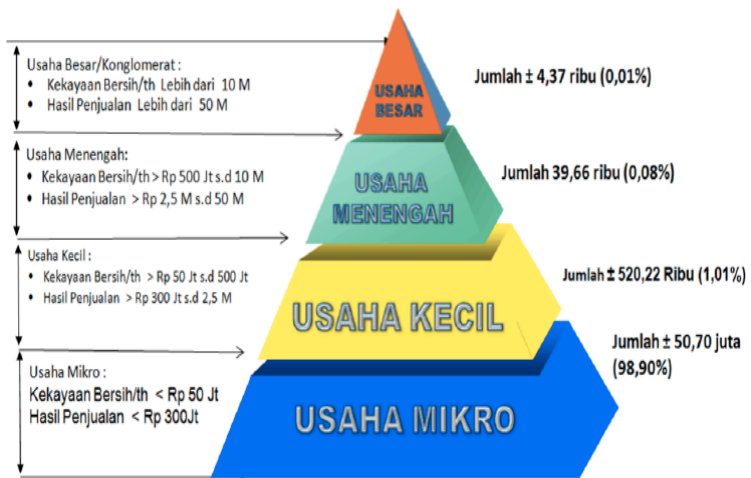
Usaha Besar/Konglomerat :
• Kekayaan Bersih/th Lebih dari 10 M
• Hasil Penjualan Lebih dari 50 M

USAHA BESAR

Jumlah ± 4,37 ribu (0,01%)

Usaha Menengah:
• Kekayaan Bersih/th > Rp 500 Jt s.d 10 M
• Hasil Penjualan > Rp 2,5 M s.d 50 M

USAHA MENENGAH

Jumlah 39,66 ribu (0,08%)

Usaha Kecil :
• Kekayaan Bersih/th > Rp 50 Jt s.d 500 Jt
• Hasil Penjualan > Rp 300 Jt s.d 2,5 M

USAHA KECIL

Jumlah ± 520,22 Ribu (1,01%)

Usaha Mikro :
Kekayaan Bersih/th < Rp 50 Jt
Hasil Penjualan < Rp 300Jt

USAHA MIKRO

Jumlah ± 50,70 juta (98,90%)